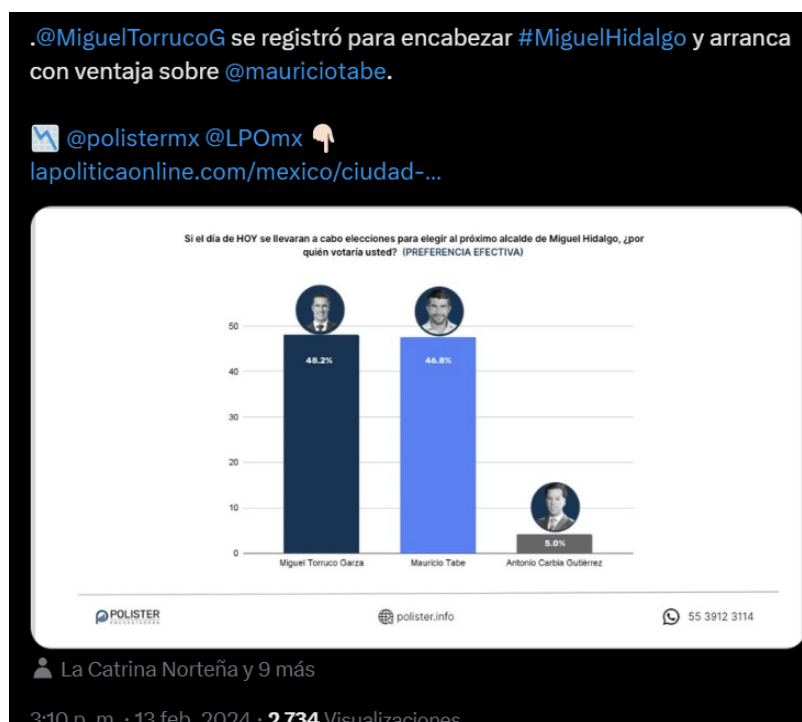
.@MiguelTorrucoG se registró para encabezar #MiguelHidalgo y arranca con ventaja sobre @mauriciotabe.

📉 @polistermx @LPOmx 👇
lapoliticaonline.com/mexico/ciudad-...

Si el día de HOY se llevaran a cabo elecciones para elegir al próximo alcalde de Miguel Hidalgo, ¿por quién votaría usted? (PREFERENCIA EFECTIVA)

50
40
30
20
10
0

48.2%
46.8%
5.0%

Miguel Torruco Garza
Mauricio Tabe
Antonio Carbia Gutiérrez

POLISTER ENCUESTADORA
polister.info
55 3912 3114

La Catrina Norteña y 9 más

3:10 p. m. · 13 feb. 2024 · 2.734 Visualizaciones